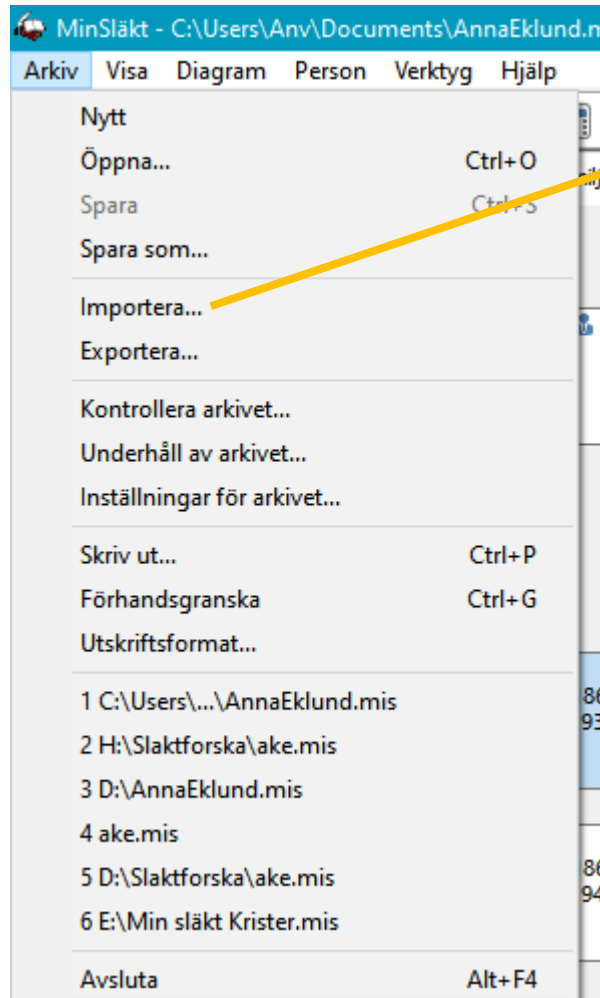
MinSläkt - C:\Users\Anv\Documents\AnnaEklund.m

Arkiv Visa Diagram Person Verktyg Hjälp

Nytt
Öppna... Ctrl+O
Spara Ctrl+S
Spara som...

Importera...
Exportera...

Kontrollera arkivet...
Underhåll av arkivet...
Inställningar för arkivet...

Skriv ut... Ctrl+P
Förhandsgranska Ctrl+G
Utskriftsformat...

1 C:\Users\...\AnnaEklund.mis
2 H:\Slaktforska\ake.mis
3 D:\AnnaEklund.mis
4 ake.mis
5 D:\Slaktforska\ake.mis
6 E:\Min släkt Krister.mis

Avsluta Alt+F4